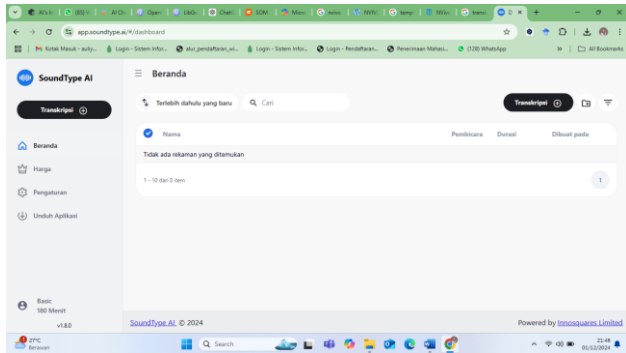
Alt-tv | (85) | AI Ch | Open | LibG | Chat | SOM | Bikin | www | NVIV | temp | NVivo | transi | D ×

app.soundtype.ai/#/dashboard

Kotak Masuk - auly... | Login - Sistem Infor... | alur_pendaftaran_wi... | Login - Sistem Infor... | Login - Pendaftaran... | Penerimaan Mahasi... | (128) WhatsApp | All Bookmarks

SoundType AI

Transkripsi

Beranda

Harga

Pengaturan

Unduh Aplikasi

Basic
180 Menit

v1.8.0

Beranda

Terlebih dahulu yang baru

Cari

Transkripsi

Nama | Pembicara | Durasi | Dibuat pada

Tidak ada rekaman yang ditemukan

1 - 10 dari 0 item

1

SoundType AI © 2024

Powered by Innosquares Limited

27°C
Berawan

Search

21:48
01/12/2024